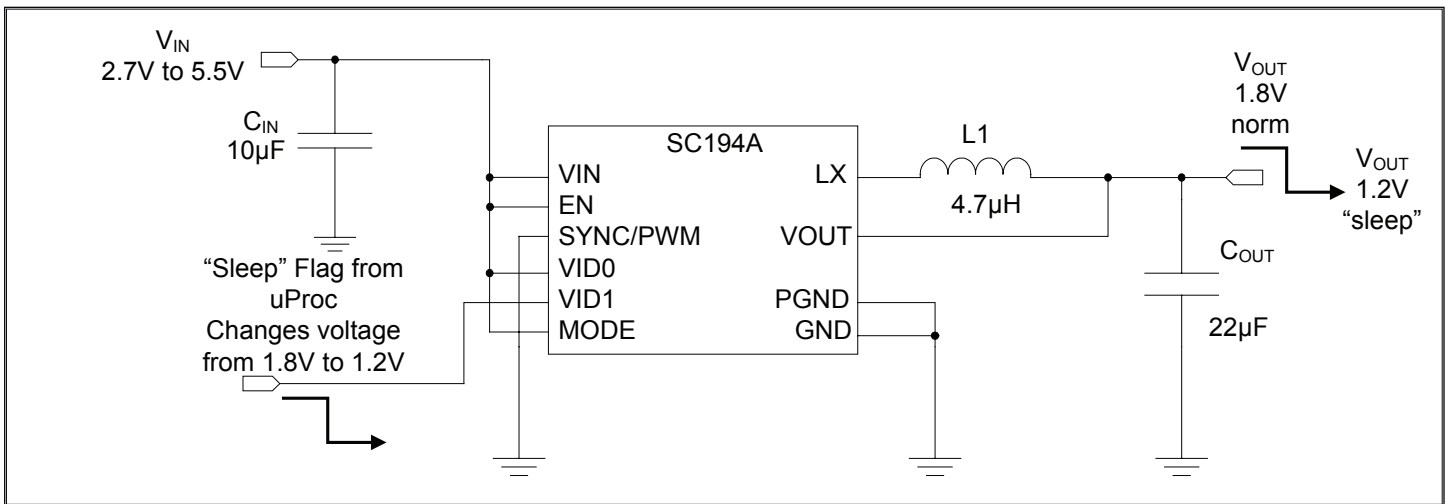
$V_{IN}$
2.7V to 5.5V

$C_{IN}$
10µF

SC194A
VIN
EN
SYNC/PWM
VID0
VID1
MODE
LX
VOUT
PGND
GND

L1
4.7µH

$V_{OUT}$
1.8V
norm

$V_{OUT}$
1.2V
“sleep”

$C_{OUT}$
22µF

“Sleep” Flag from uProc
Changes voltage from 1.8V to 1.2V